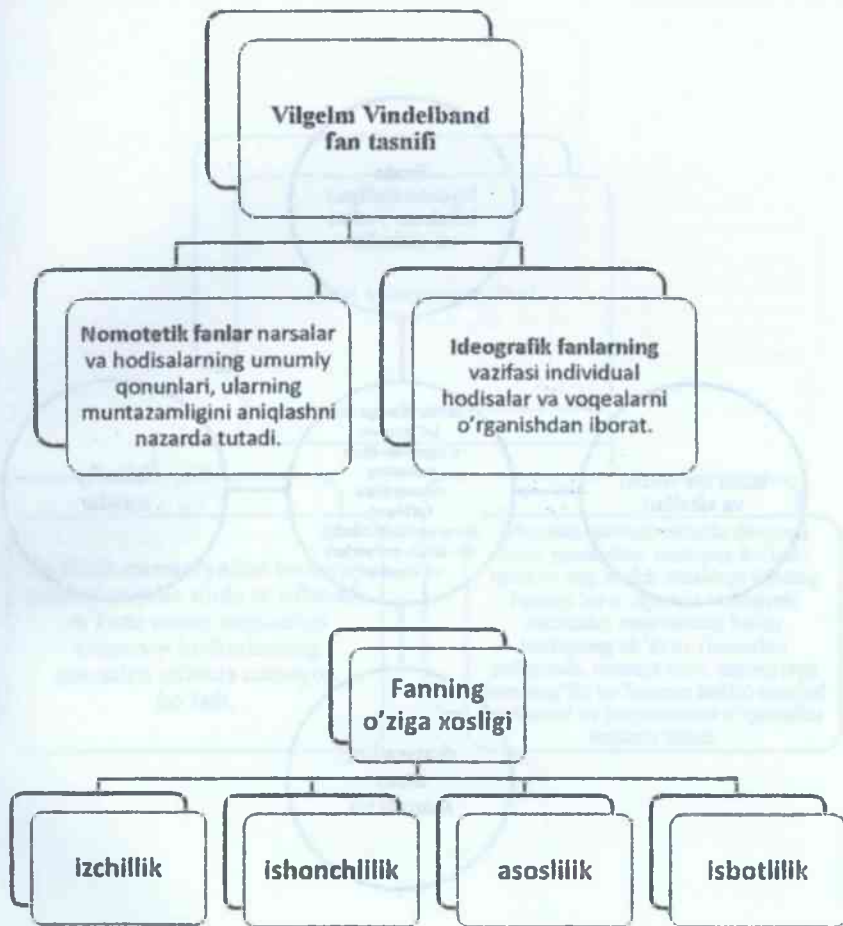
Vilgelm Vindelband fan tasnifi

Nomotetik fanlar narsalar va hodisalarning umumiy qonunlari, ularning muntazamligini aniqlashni nazarda tutadi.

Ideografik fanlarning vazifasi individual hodisalar va voqealarni o'rganishdan iborat.

Fanning o'ziga xosligi

izchillik

ishonchlilik

asoslilik

isbotlilik